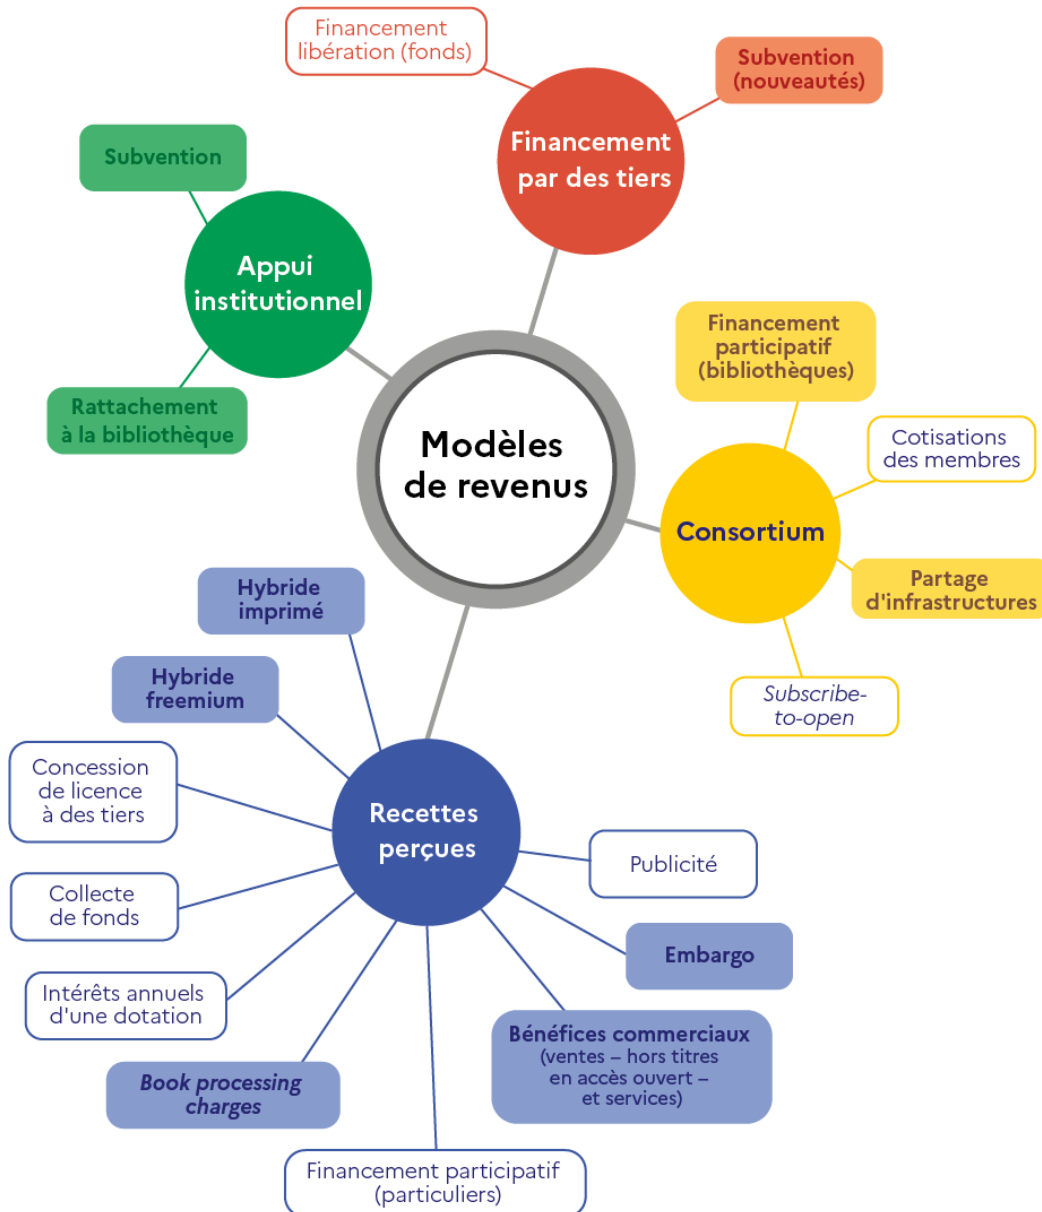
Modèles de revenus

Financement par des tiers

Financement libération (fonds)

Subvention (nouveautés)

Appui institutionnel

Subvention

Rattachement à la bibliothèque

Consortium

Financement participatif (bibliothèques)

Cotisations des membres

Partage d'infrastructures

Subscribe-to-open

Recettes perçues

Hybride imprimé

Hybride freemium

Concession de licence à des tiers

Collecte de fonds

Intérêts annuels d'une dotation

Book processing charges

Financement participatif (particuliers)

Bénéfices commerciaux (ventes – hors titres en accès ouvert – et services)

Embargo

Publicité